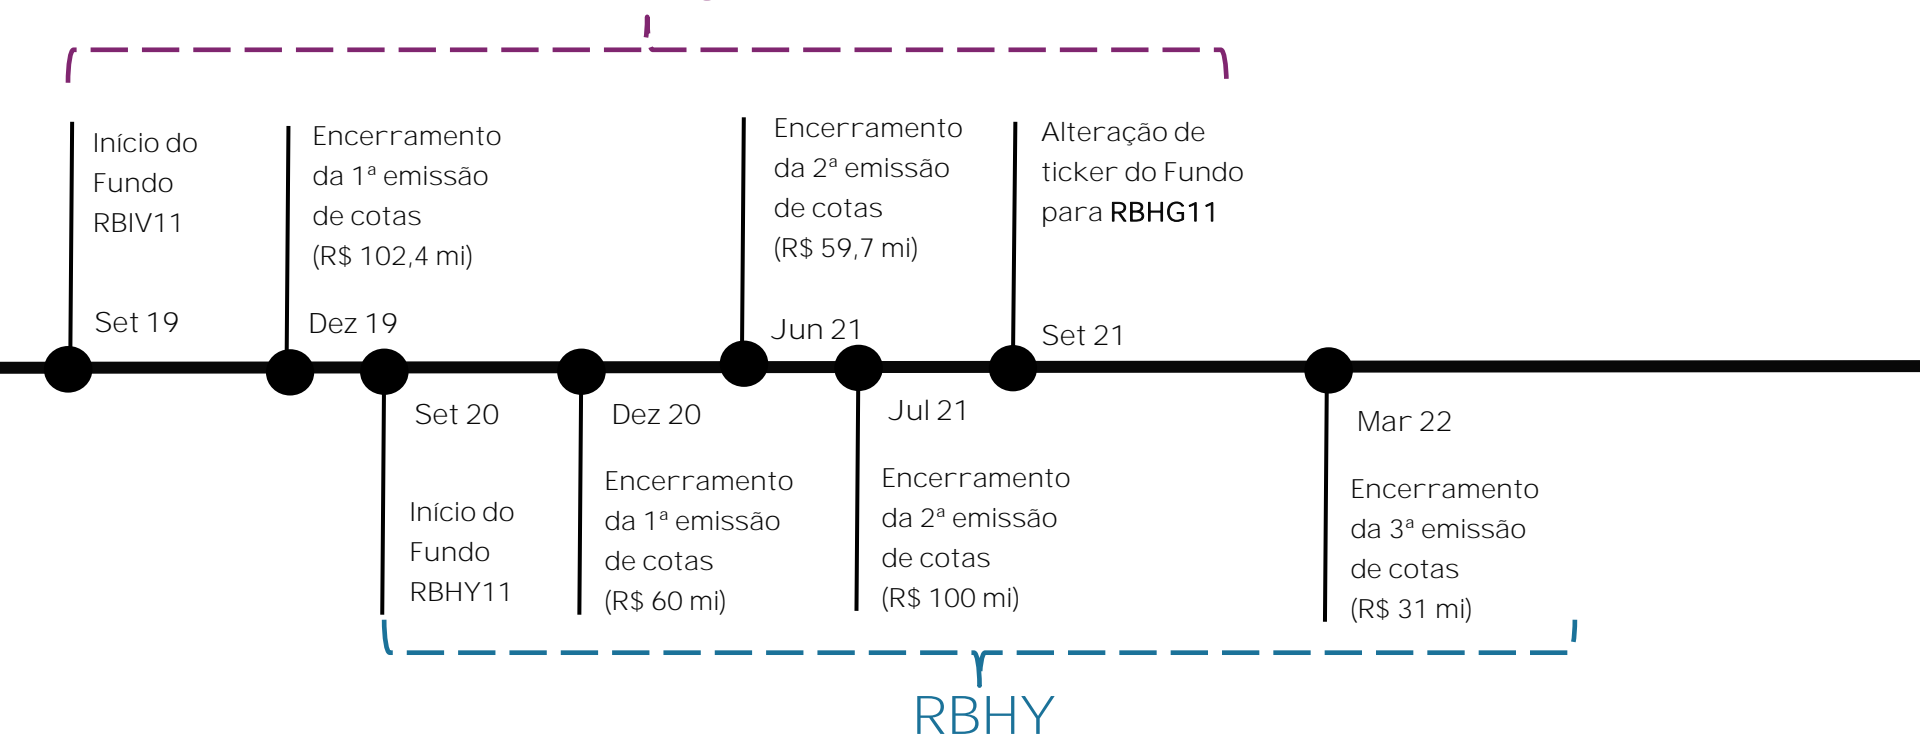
Início do Fundo RBIV11

Set 19

Encerramento da 1ª emissão de cotas (R$ 102,4 mi)

Dez 19

Encerramento da 2ª emissão de cotas (R$ 59,7 mi)

Jun 21

Alteração de ticker do Fundo para **RBHG11**

Set 21

Set 20

Início do Fundo RBHY11

Dez 20

Encerramento da 1ª emissão de cotas (R$ 60 mi)

Jul 21

Encerramento da 2ª emissão de cotas (R$ 100 mi)

Mar 22

Encerramento da 3ª emissão de cotas (R$ 31 mi)

RBHY